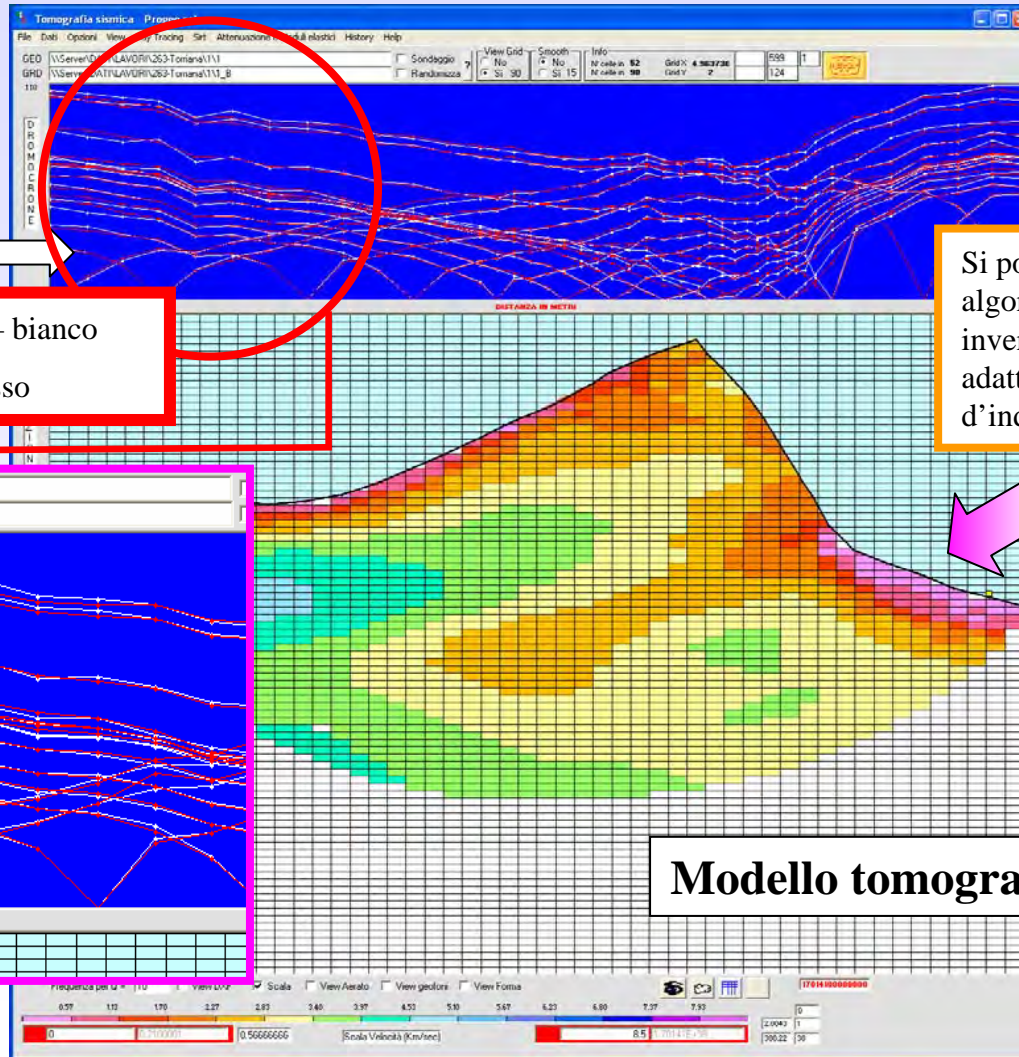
Tomografia sismica Progra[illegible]

File Dati Opzioni View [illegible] Tracing Sirt Attenuazione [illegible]oduli elastici History Help

GEO \\Server\D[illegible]\LAVORI\263-Torriana\1\1

GRD \\Server\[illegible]ATI\LAVORI\263-Torriana\1\1_B

Sondaggio

Randomizza

?

View Grid

No

Si 90

Smooth

No

Si 15

Info

N° celle in 52

N° celle in 90

Grid X 4.963736

Grid Y 2

598

124

1

110

DROMOCRONE

DISTANZA IN METRI

- bianco

so

Si po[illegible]

algor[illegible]

inver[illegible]

adatt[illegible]

d'inc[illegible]

Modello tomogra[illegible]

Frequenza per u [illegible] 10

View DXF

Scala

View Aerato

View geofoni

View Forma

170141000000000

0.57 1.13 1.70 2.27 2.83 3.40 3.97 4.53 5.10 5.67 6.23 6.80 7.37 7.93

0

0.2100001

0.56666666

Scala Velocità (Km/sec)

8.5

1.70141E+38

0

2.0040

1

300.22

38